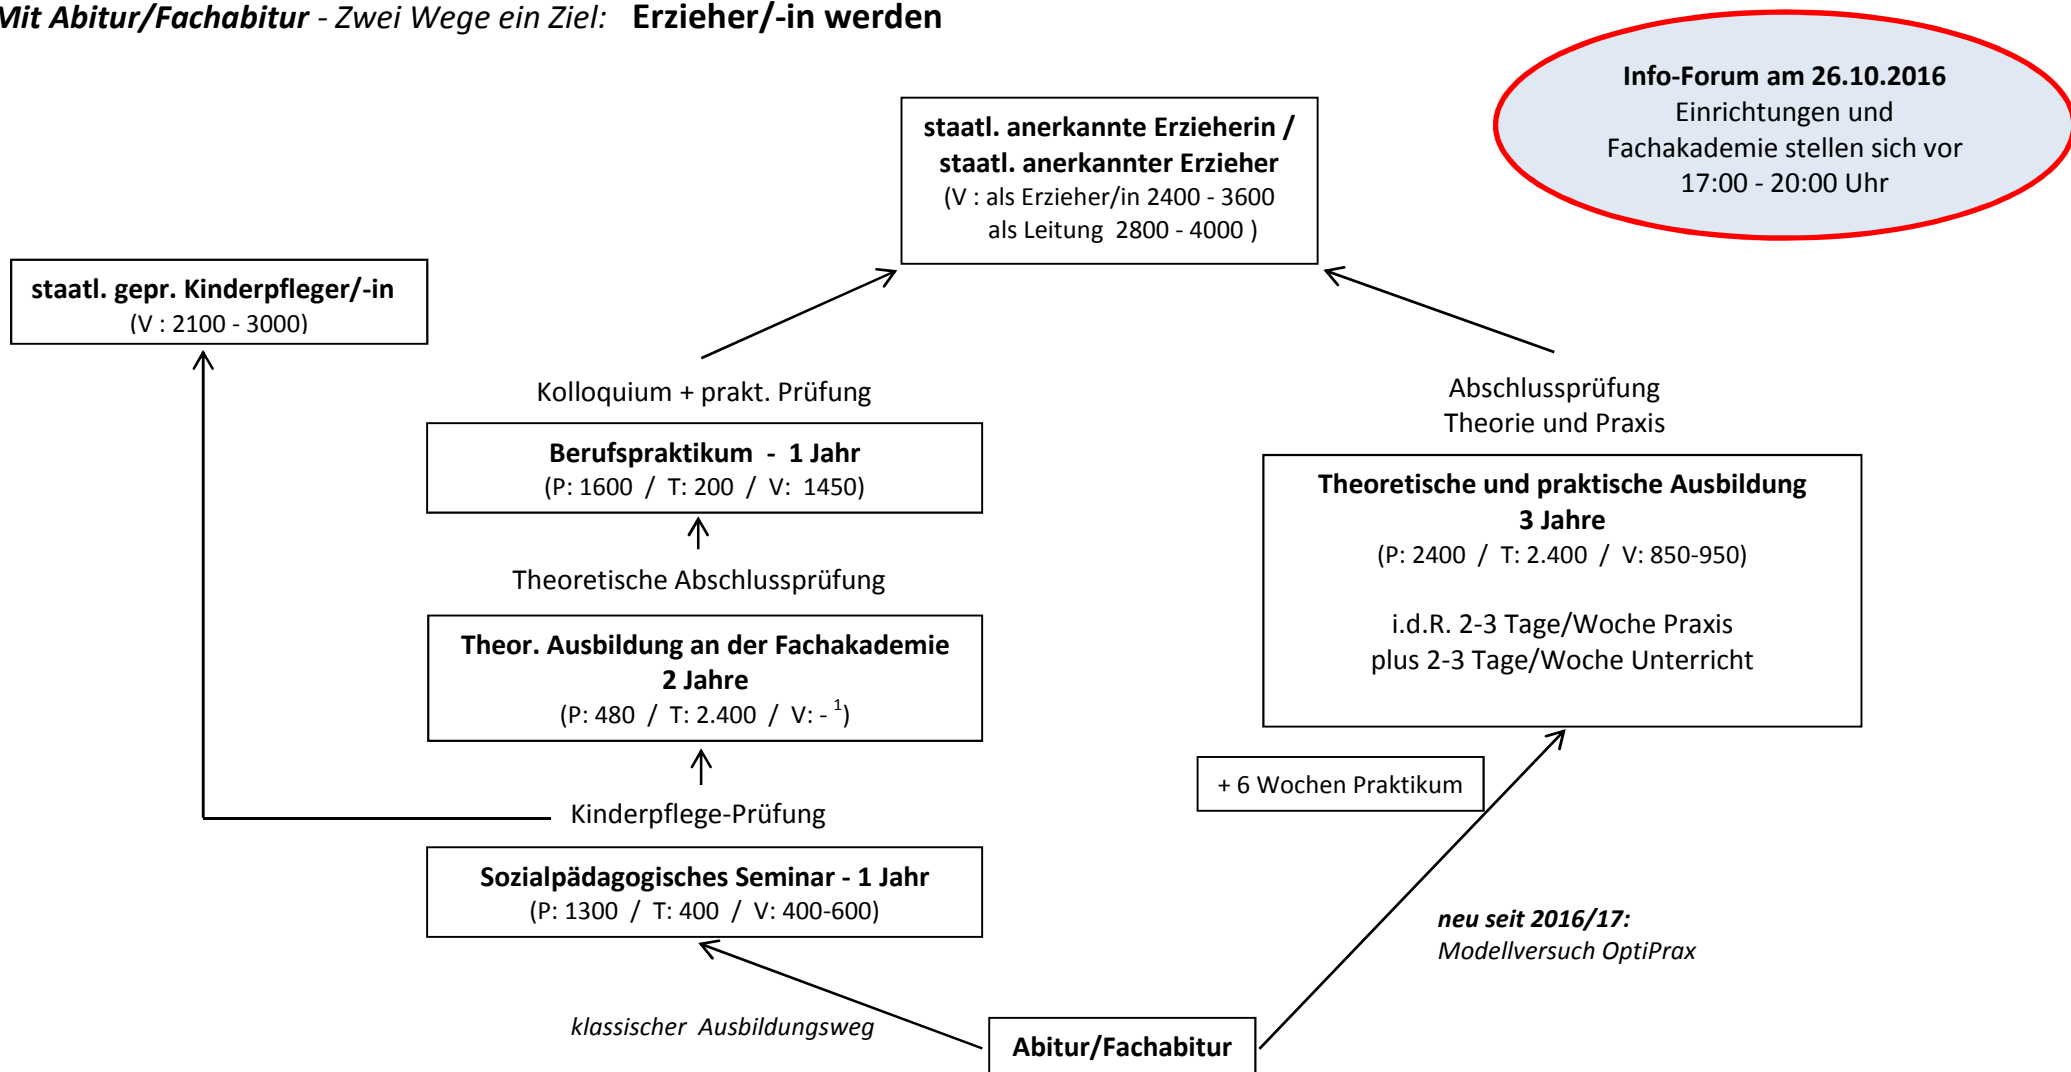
Mit Abitur/Fachabitur - Zwei Wege ein Ziel: Erzieher/-in werden

Info-Forum am 26.10.2016
Einrichtungen und Fachakademie stellen sich vor
17:00 - 20:00 Uhr

staatl. anerkannte Erzieherin / staatl. anerkannter Erzieher
(V : als Erzieher/in 2400 - 3600
als Leitung 2800 - 4000 )

staatl. gepr. Kinderpfleger/-in
(V : 2100 - 3000)

Kolloquium + prakt. Prüfung

Berufspraktikum - 1 Jahr
(P: 1600 / T: 200 / V: 1450)

Theoretische Abschlussprüfung

Theor. Ausbildung an der Fachakademie
2 Jahre
(P: 480 / T: 2.400 / V: - $^1$)

Kinderpflege-Prüfung

Sozialpädagogisches Seminar - 1 Jahr
(P: 1300 / T: 400 / V: 400-600)

klassischer Ausbildungsweg

Abitur/Fachabitur

Abschlussprüfung
Theorie und Praxis

Theoretische und praktische Ausbildung
3 Jahre
(P: 2400 / T: 2.400 / V: 850-950)

i.d.R. 2-3 Tage/Woche Praxis
plus 2-3 Tage/Woche Unterricht

+ 6 Wochen Praktikum

neu seit 2016/17:
Modellversuch OptiPrax